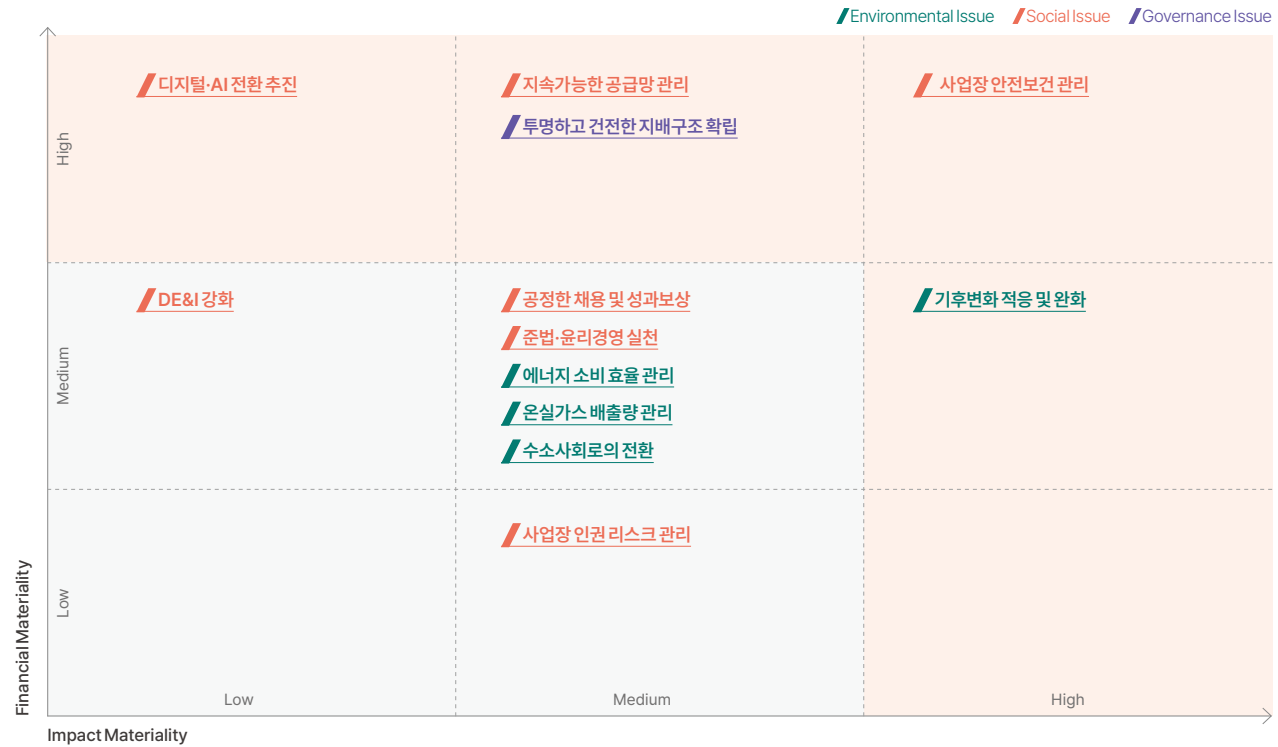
Environmental Issue Social Issue Governance Issue

디지털·AI 전환 추진

지속가능한 공급망 관리

투명하고 건전한 지배구조 확립

사업장 안전보건 관리

DE&I 강화

공정한 채용 및 성과보상

준법·윤리경영 실천

에너지 소비 효율 관리

온실가스 배출량 관리

수소사회로의 전환

기후변화 적응 및 완화

사업장 인권 리스크 관리

High

Medium

Low

Financial Materiality

Low

Medium

High

Impact Materiality